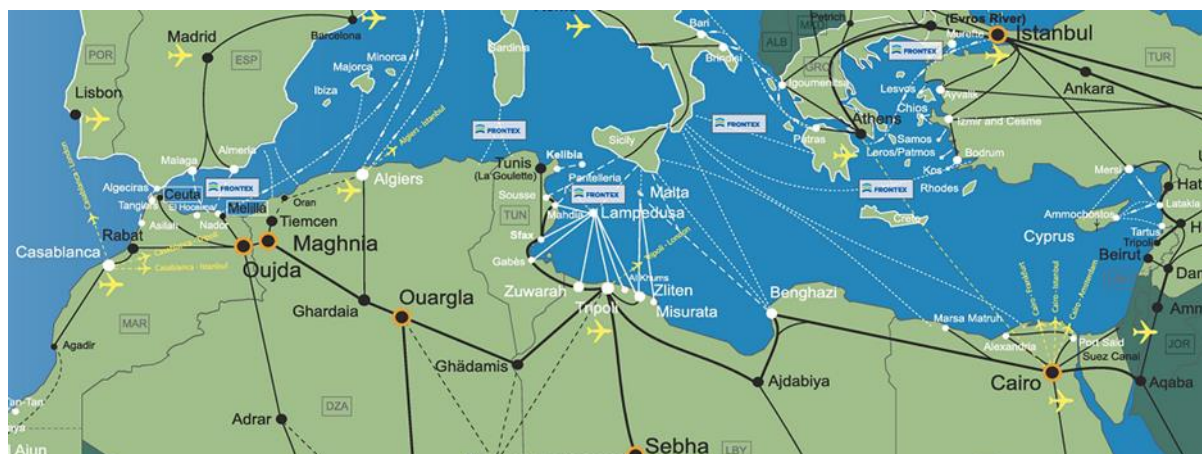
Madrid
Barcelona
POR
ESP
Lisbon
Minorca
Majorca
Ibiza
Sardinia
Bari
Brindisi
ALB
Petrich
(Evros River)
Istanbul
TUR
FRONTEX
Igoumenitsa
Lesvos
Ayvalik
Chios
Izmir and Cesme
Samos
Leros/Patmos
Kos
Bodrum
Rhodes
Ankara
Athens
Patras
Crete
FRONTEX
FRONTEX
FRONTEX
FRONTEX
Algiers - Istanbul
Malaga
Almeria
Algeciras
Ceuta
Tangier
El Hoceima
Melilla
Nador
Asilah
Oran
Algiers
Tlemcen
Maghnia
Oujda
Rabat
Casablanca
Casablanca - Istanbul
Casablanca - London
Tunis
(La Goulette)
Kelibia
Pantelleria
Sicily
Sousse
TUN
Mahdia
Lampedusa
Malta
Sfax
Gabès
Tripoli - London
Al Khums
Zuwarah
Tripoli
Zliten
Misurata
Benghazi
Mersin
Hat
Latakia
Ammochostos
Tartus
Tripoli
Cyprus
Beirut
Dan
Amm
Marsa Matruh
Alexandria
Port Said
Suez Canal
Cairo - Frankfurt
Cairo - Istanbul
Cairo - Amsterdam
Cairo
JOR
Aqaba
MAR
Agadir
Ghardaia
Ouargla
Ghādamis
Ajdabiya
DZA
Adrar
Tan-Tan
Aiun
Sebha
LBY